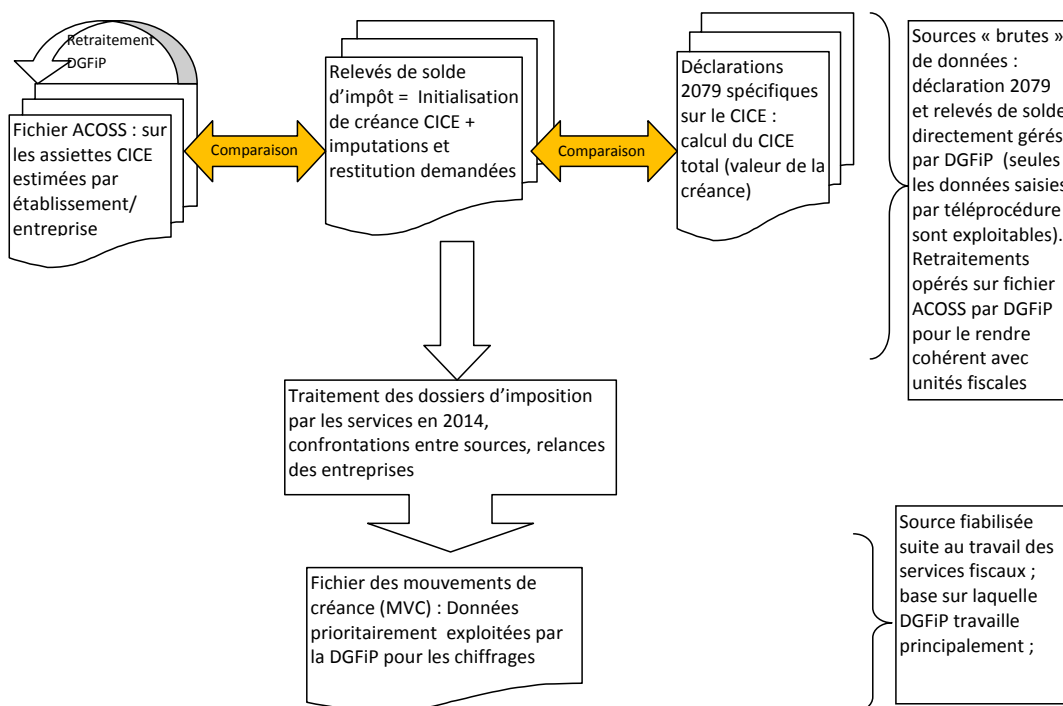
Retraitement DGFiP

Fichier ACOSS : sur les assiettes CICE estimées par établissement/ entreprise

Comparaison

Relevés de solde d'impôt = Initialisation de créance CICE + imputations et restitution demandées

Comparaison

Déclarations 2079 spécifiques sur le CICE : calcul du CICE total (valeur de la créance)

Sources « brutes » de données : déclaration 2079 et relevés de solde directement gérés par DGFiP (seules les données saisies par téléprocédure sont exploitables). Retraitements opérés sur fichier ACOSS par DGFiP pour le rendre cohérent avec unités fiscales

Traitement des dossiers d'imposition par les services en 2014, confrontations entre sources, relances des entreprises

Fichier des mouvements de créance (MVC) : Données prioritairement exploitées par la DGFiP pour les chiffrages

Source fiabilisée suite au travail des services fiscaux ; base sur laquelle DGFiP travaille principalement ;